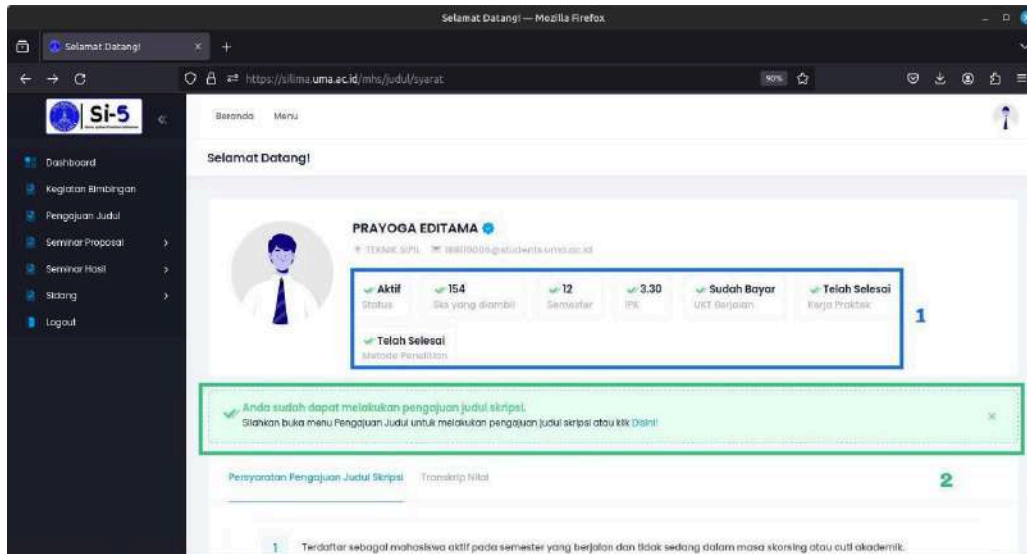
Selamat Datang! — Mozilla Firefox

Selamat Datang!

https://silima.uma.ac.id/mhs/judul/syarat

90%

Si-5

Dashboard
Kegiatan Bimbingan
Pengajuan Judul
Seminar Proposal
Seminar Hasil
Sidang
Logout

Beranda Menu

Selamat Datang!

PRAYOGA EDITAMA

TEKNIK SIPIL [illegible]@students.uma.ac.id

Aktif
Status

154
Sks yang diambil

12
Semester

3.30
IPK

Sudah Bayar
UKT Berjalan

Telah Selesai
Kerja Praktek

Telah Selesai
Metode Penelitian

1

Anda sudah dapat melakukan pengajuan judul skripsi.
Silahkan buka menu Pengajuan Judul untuk melakukan pengajuan judul skripsi atau klik Disini!

×

Persyaratan Pengajuan Judul Skripsi Transkrip Nilai

2

1 Terdaftar sebagai mahasiswa aktif pada semester yang berjalan dan tidak sedang dalam masa skorsing atau cuti akademik.